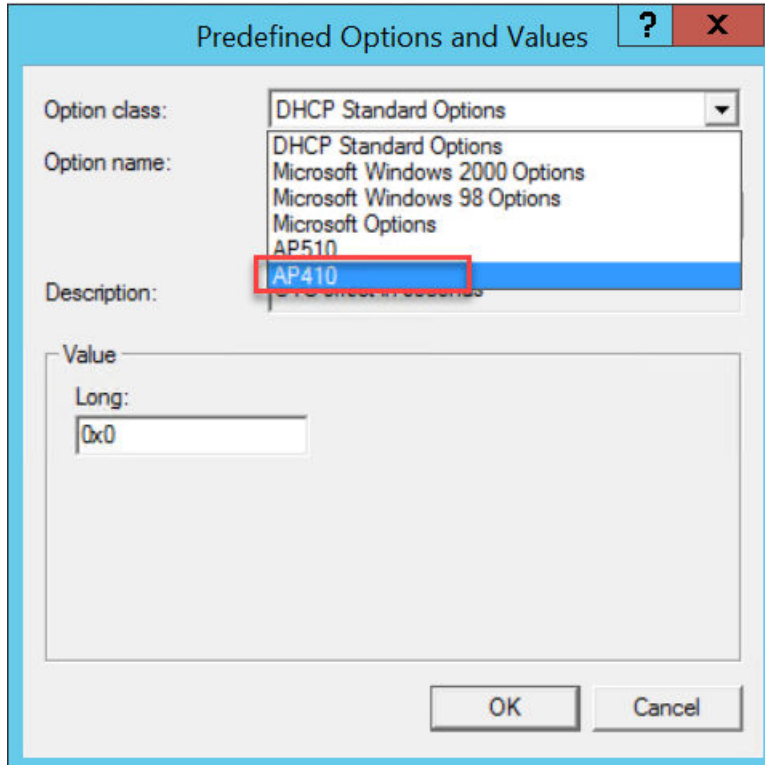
Predefined Options and Values

?

X

Option class:

DHCP Standard Options

Option name:

DHCP Standard Options
Microsoft Windows 2000 Options
Microsoft Windows 98 Options
Microsoft Options
AP510
AP410

Description:

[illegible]

Value

Long:

0x0

OK

Cancel